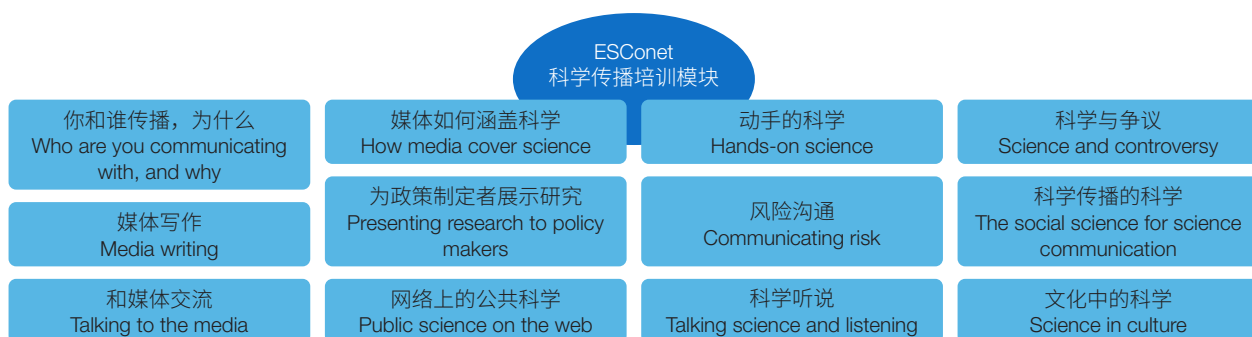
ESConet
科学传播培训模块

你和谁传播，为什么
Who are you communicating with, and why

媒体写作
Media writing

和媒体交流
Talking to the media

媒体如何涵盖科学
How media cover science

为政策制定者展示研究
Presenting research to policy makers

网络上的公共科学
Public science on the web

动手的科学
Hands-on science

风险沟通
Communicating risk

科学听说
Talking science and listening

科学与争议
Science and controversy

科学传播的科学
The social science for science communication

文化中的科学
Science in culture